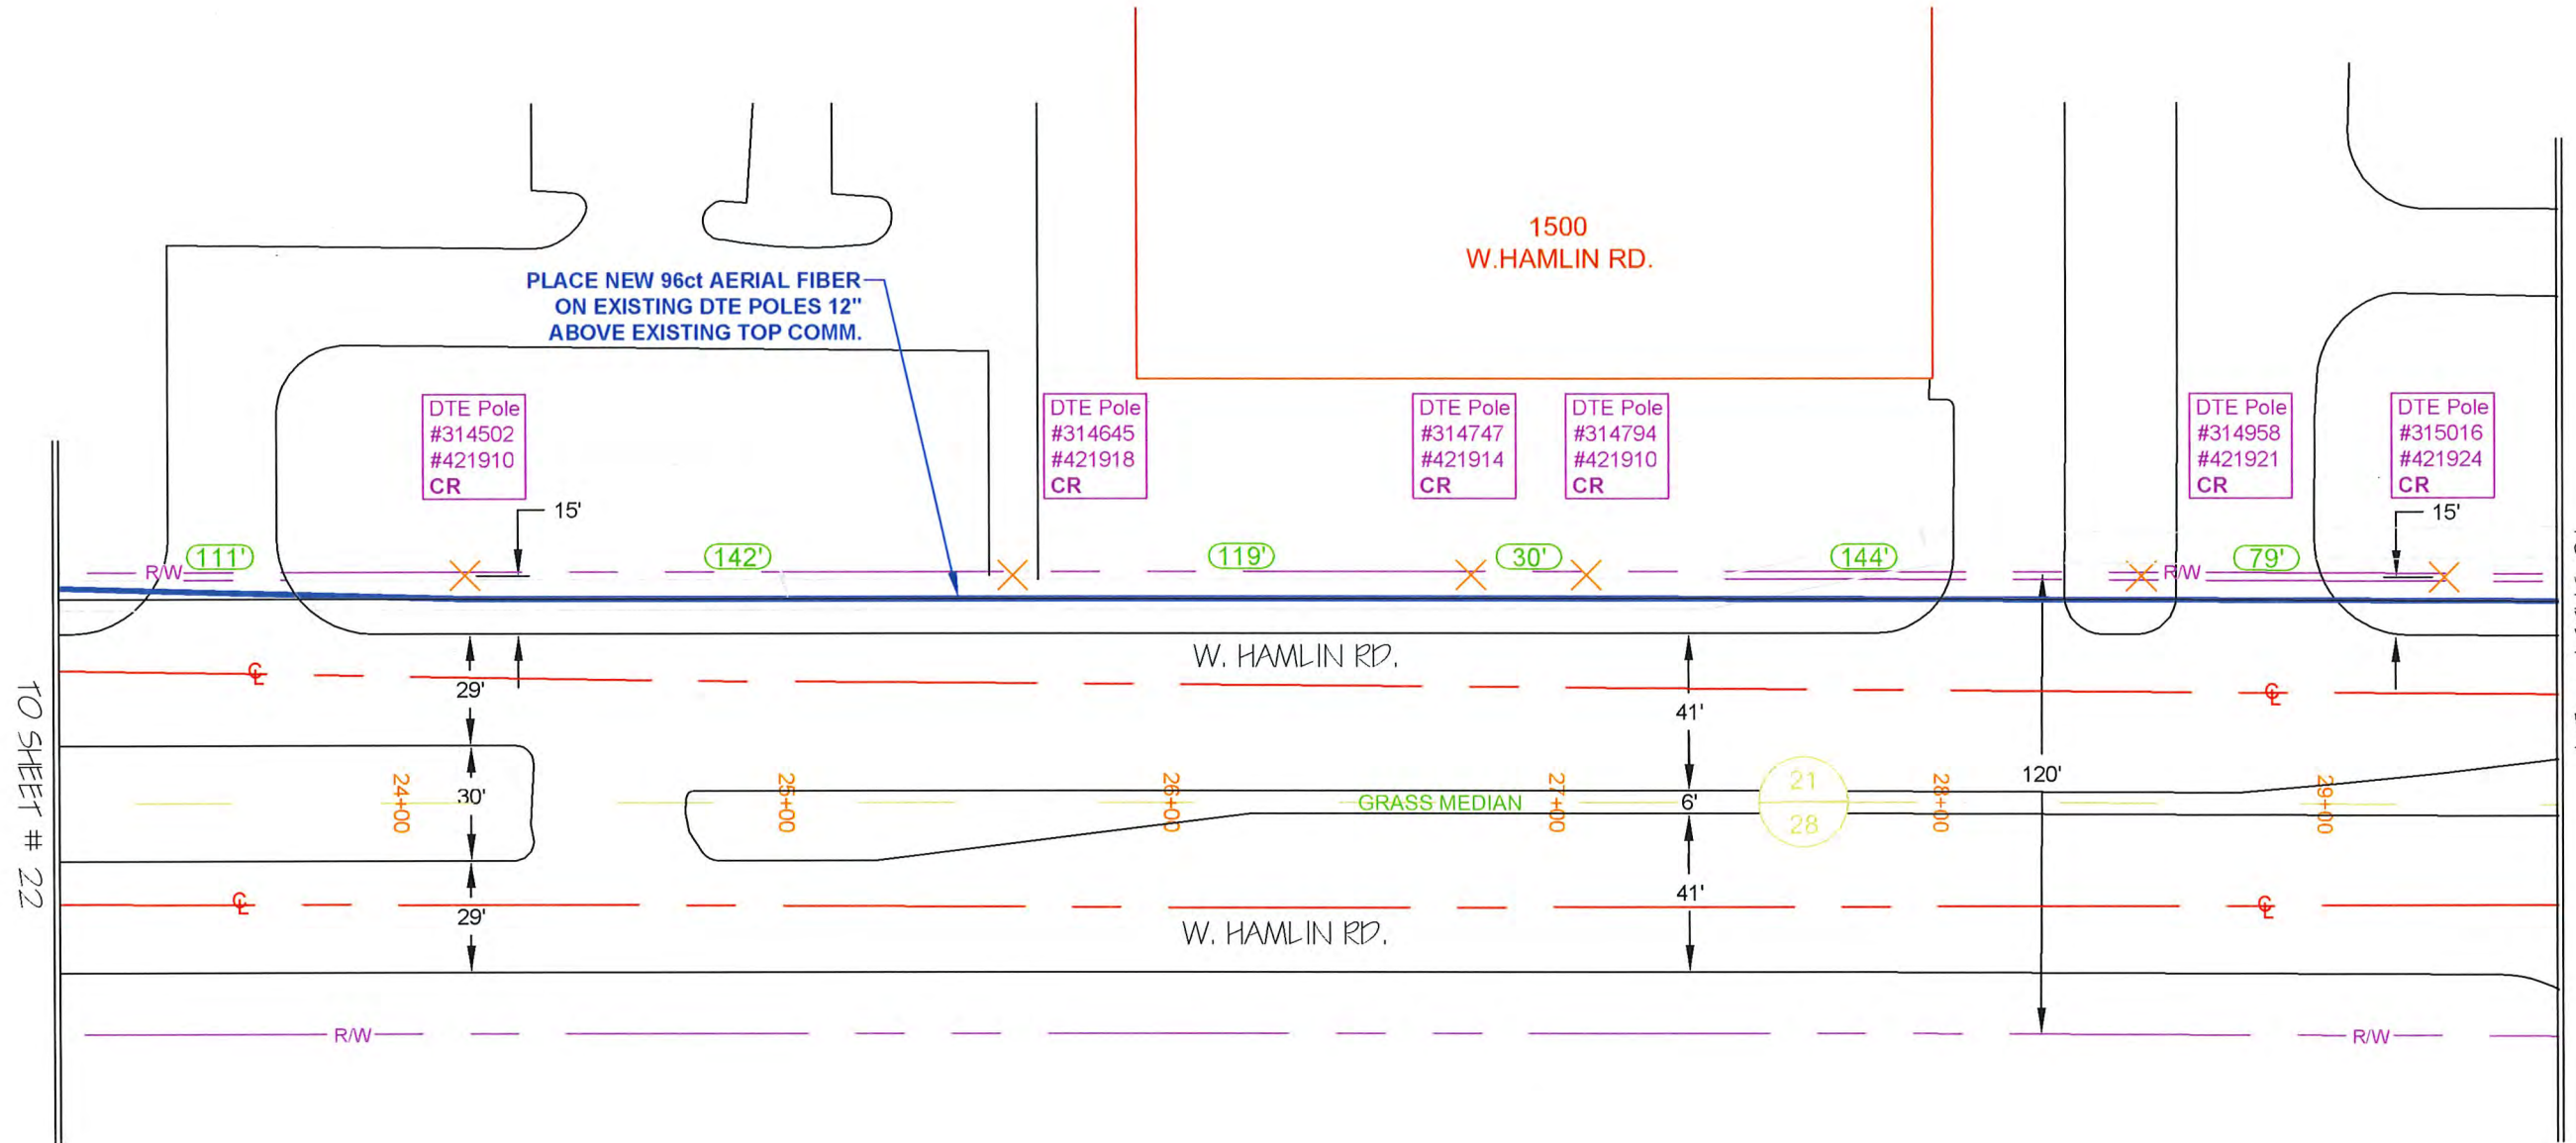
1500
W.HAMLIN RD.

PLACE NEW 96ct AERIAL FIBER
ON EXISTING DTE POLES 12"
ABOVE EXISTING TOP COMM.

DTE Pole
#314502
#421910
CR

DTE Pole
#314645
#421918
CR

DTE Pole
#314747
#421914
CR

DTE Pole
#314794
#421910
CR

DTE Pole
#314958
#421921
CR

DTE Pole
#315016
#421924
CR

15'

15'

R/W

111'

142'

119'

30'

144'

R/W

79'

W. HAMLIN RD.

℄

℄

29'

41'

120'

TO SHEET # 22

24+00

30'

25+00

26+00

GRASS MEDIAN

27+00

6'

21
28

28+00

29+00

℄

℄

29'

41'

W. HAMLIN RD.

R/W

R/W